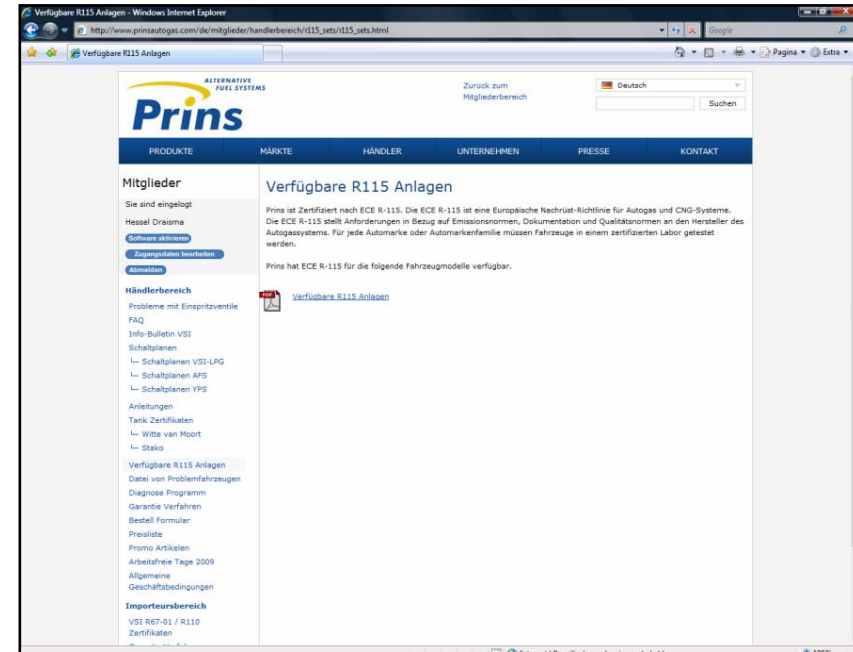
Verfügbare R115 Anlagen - Windows Internet Explorer

http://www.prinsautogas.com/de/mitglieder/handlerbereich/r115_sets/r115_sets.html

Google

Verfügbare R115 Anlagen

Pagina ▾ Extra ▾

ALTERNATIVE FUEL SYSTEMS

Prins

Zurück zum Mitgliederbereich

Deutsch

Suchen

PRODUKTE | MÄRKTE | HÄNDLER | UNTERNEHMEN | PRESSE | KONTAKT

Mitglieder

Sie sind eingelogt

Hessel Draisma

Software aktivieren

Zugangsdaten bearbeiten

Abmelden

Händlerbereich

Probleme mit Einspritzventile

FAQ

Info-Bulletin VSI

Schaltplanen

└ Schaltplanen VSI-LPG

└ Schaltplanen AFS

└ Schaltplanen YPS

Anleitungen

Tank Zertifikaten

└ Witte van Moort

└ Stako

Verfügbare R115 Anlagen

Datei von Problemfahrzeugen

Diagnose Programm

Garantie Verfahren

Bestell Formular

Preisliste

Promo Artikelen

Arbeitsfreie Tage 2009

Allgemeine Geschäftsbedingungen

Importeursbereich

VSI R67-01 / R110 Zertifikaten

Verfügbare R115 Anlagen

Prins ist Zertifiziert nach ECE R-115. Die ECE R-115 ist eine Europäische Nachrüst-Richtlinie für Autogas und CNG-Systeme. Die ECE R-115 stellt Anforderungen in Bezug auf Emissionsnormen, Dokumentation und Qualitätsnormen an den Hersteller des Autogassystems. Für jede Automarke oder Automarkenfamilie müssen Fahrzeuge in einem zertifizierten Labor getestet werden.

Prins hat ECE R-115 für die folgende Fahrzeugmodelle verfügbar.

PDF

Verfügbare R115 Anlagen